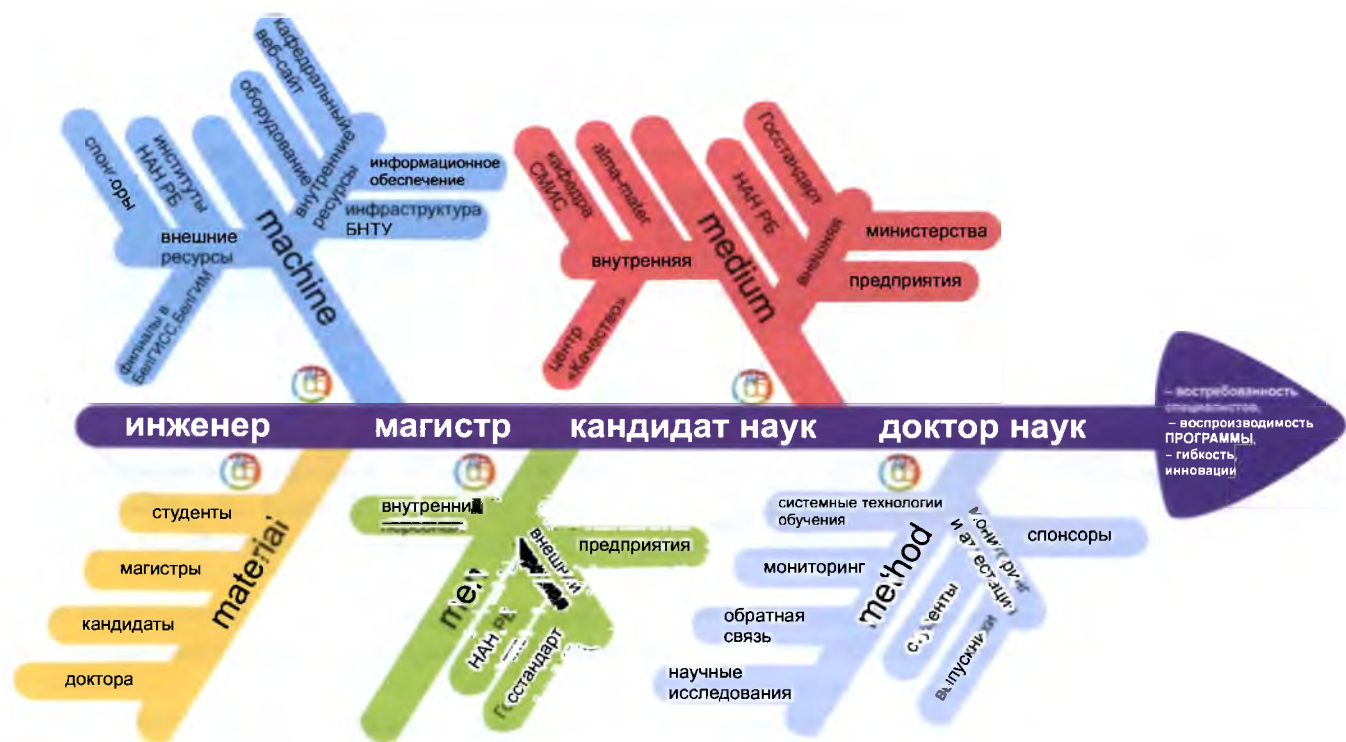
кафедральный веб-сайт
оборудование
внутренние ресурсы
информационное обеспечение
инфраструктура БНТУ
спонсоры
институты НАН РБ
внешние ресурсы
machine
филиалы в БелГИСС БелГИМ
кафедра СМИС
alma-mater
Госстандарт
НАН РБ
внешняя
министерства
предприятия
внутренняя
medium
центр «Качество»
инженер
магистр
кандидат наук
доктор наук
– востребованность специалистов,
– воспроизводимость ПРОГРАММЫ,
– гибкость, инновации
студенты
магистры
кандидаты
доктора
material
внутренний
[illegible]
внешний
предприятия
me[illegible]
НАН РБ
Госстандарт
системные технологии обучения
мониторинг
обратная связь
научные исследования
method
мониторинг и аттестация
спонсоры
студенты
выпускники